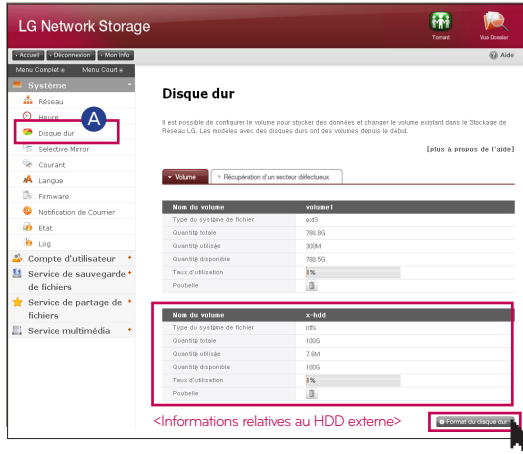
LG Network Storage

Torrent Vue Dossier

› Accueil › Déconnexion › Mon Info

Aide

Menu Complet Menu Court

Système

Réseau

Heure

A

Disque dur

Selective Mirror

Courant

Langue

Firmware

Notification de Courrier

Etat

Log

Compte d'utilisateur

Service de sauvegarde de fichiers

Service de partage de fichiers

Service multimédia

Disque dur

Il est possible de configurer le volume pour stocker des données et changer le volume existant dans le Stockage de Réseau LG. Les modèles avec des disques durs ont des volumes depuis le début.

[plus à propos de l'aide]

Volume | Récupération d'un secteur défectueux

| Nom du volume | volume1 |
|---|---|
| Type du système de fichier | ext3 |
| Quantité totale | 788.8G |
| Quantité utilisée | 300M |
| Quantité disponible | 788.5G |
| Taux d'utilisation | 1% |
| Poubelle | |

| Nom du volume | x-hdd |
|---|---|
| Type du système de fichier | ntfs |
| Quantité totale | 100G |
| Quantité utilisée | 7.6M |
| Quantité disponible | 100G |
| Taux d'utilisation | 1% |
| Poubelle | |

<Informations relatives au HDD externe>

Format du disque dur